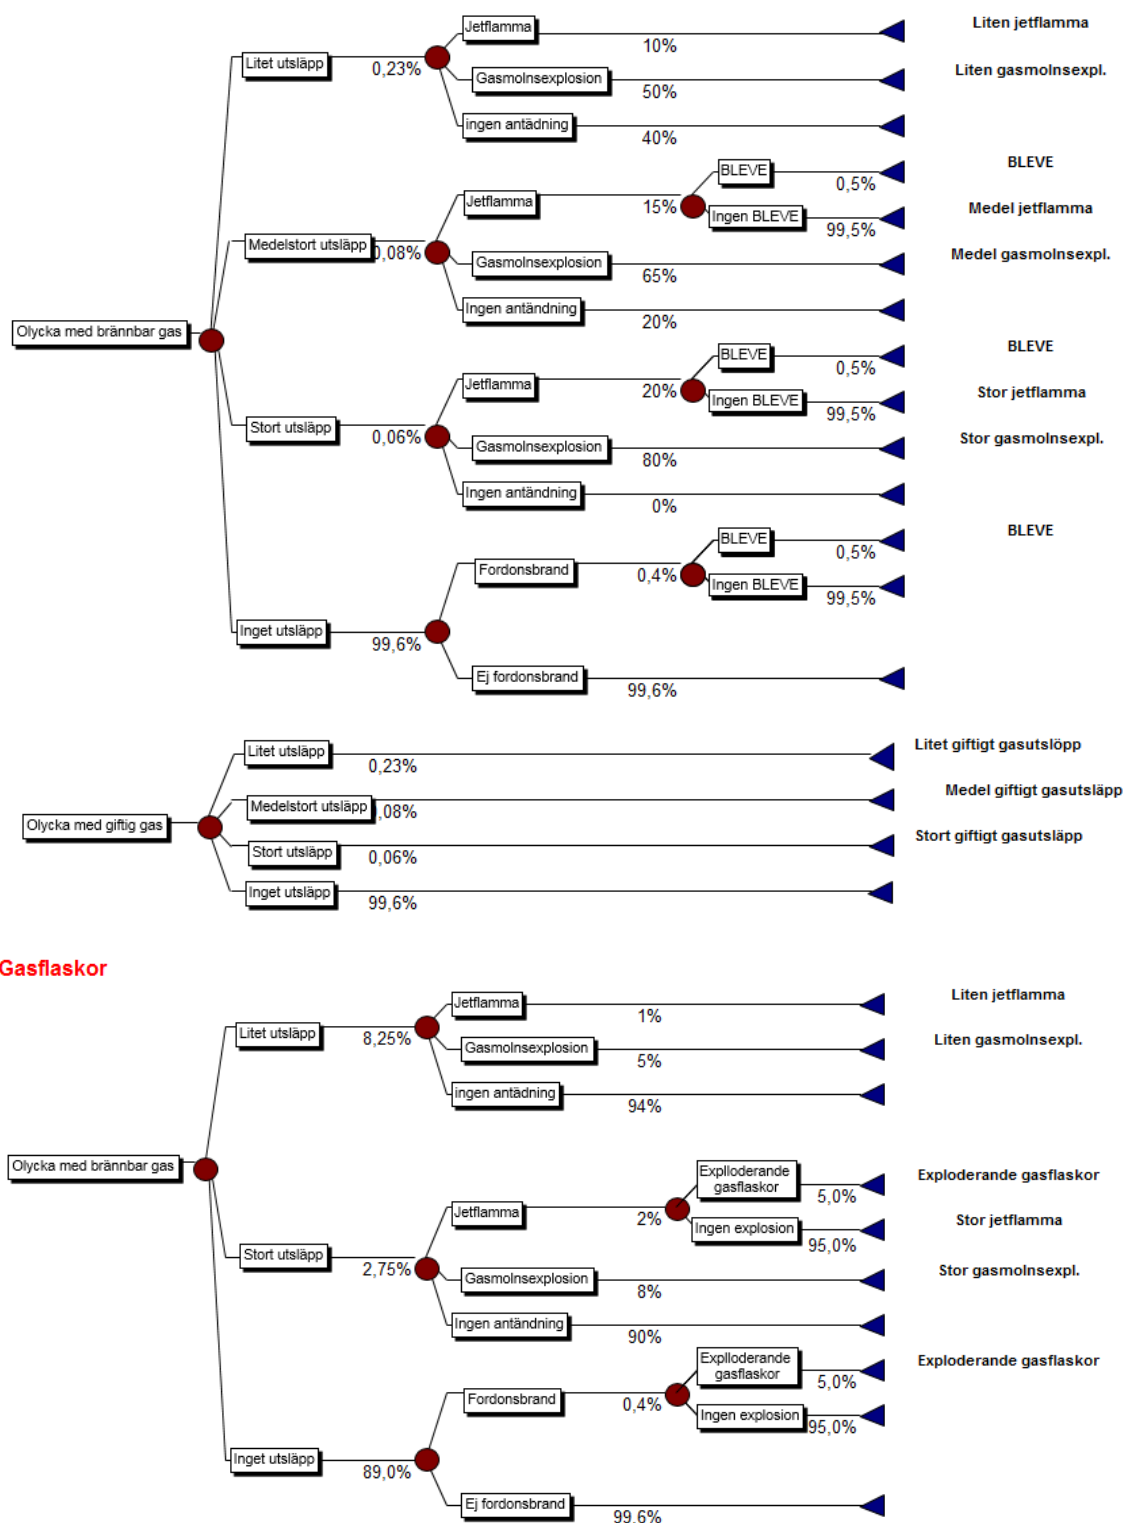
Olycka med brännbar gas
Litet utsläpp 0,23%
Jetflamma 10% Liten jetflamma
Gasmolnsexplosion 50% Liten gasmolnsexpl.
ingen antädning 40%
Medelstort utsläpp 0,08%
Jetflamma 15%
BLEVE 0,5% BLEVE
Ingen BLEVE 99,5% Medel jetflamma
Gasmolnsexplosion 65% Medel gasmolnsexpl.
Ingen antändning 20%
Stort utsläpp 0,06%
Jetflamma 20%
BLEVE 0,5% BLEVE
Ingen BLEVE 99,5% Stor jetflamma
Gasmolnsexplosion 80% Stor gasmolnsexpl.
Ingen antändning 0%
Inget utsläpp 99,6%
Fordonsbrand 0,4%
BLEVE 0,5% BLEVE
Ingen BLEVE 99,5%
Ej fordonsbrand 99,6%

Olycka med giftig gas
Litet utsläpp 0,23% Litet giftigt gasutslöpp
Medelstort utsläpp 0,08% Medel giftigt gasutsläpp
Stort utsläpp 0,06% Stort giftigt gasutsläpp
Inget utsläpp 99,6%

Gasflaskor

Olycka med brännbar gas
Litet utsläpp 8,25%
Jetflamma 1% Liten jetflamma
Gasmolnsexplosion 5% Liten gasmolnsexpl.
ingen antädning 94%
Stort utsläpp 2,75%
Jetflamma 2%
Explloderande gasflaskor 5,0% Exploderande gasflaskor
Ingen explosion 95,0% Stor jetflamma
Gasmolnsexplosion 8% Stor gasmolnsexpl.
Ingen antändning 90%
Inget utsläpp 89,0%
Fordonsbrand 0,4%
Explloderande gasflaskor 5,0% Exploderande gasflaskor
Ingen explosion 95,0%
Ej fordonsbrand 99,6%